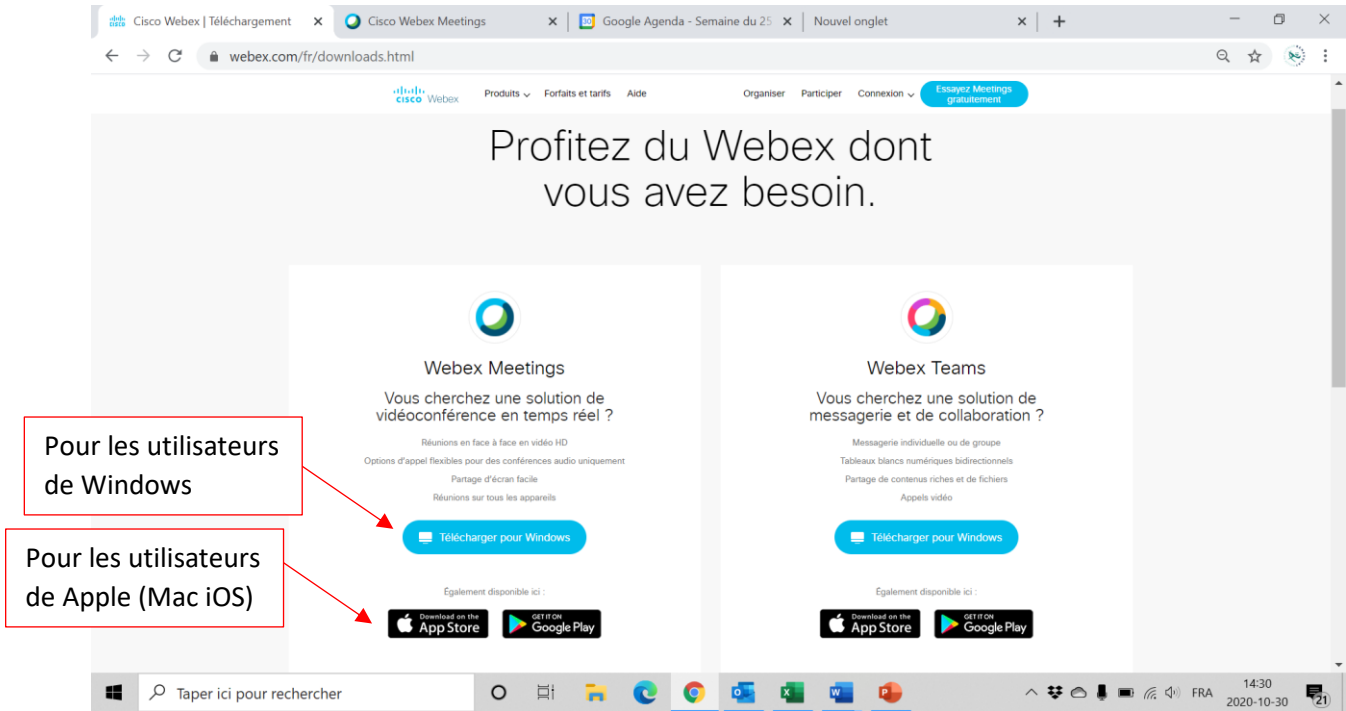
Cisco Webex | Téléchargement × Cisco Webex Meetings × Google Agenda - Semaine du 25 × Nouvel onglet × +

webex.com/fr/downloads.html

cisco Webex Produits Forfaits et tarifs Aide Organiser Participer Connexion Essayez Meetings gratuitement

Profitez du Webex dont vous avez besoin.

Webex Meetings

Vous cherchez une solution de vidéoconférence en temps réel ?

Réunions en face à face en vidéo HD
Options d'appel flexibles pour des conférences audio uniquement
Partage d'écran facile
Réunions sur tous les appareils

Télécharger pour Windows

Également disponible ici :

Download on the App Store
GET IT ON Google Play

Webex Teams

Vous cherchez une solution de messagerie et de collaboration ?

Messagerie individuelle ou de groupe
Tableaux blancs numériques bidirectionnels
Partage de contenus riches et de fichiers
Appels vidéo

Télécharger pour Windows

Également disponible ici :

Download on the App Store
GET IT ON Google Play

Pour les utilisateurs de Windows

Pour les utilisateurs de Apple (Mac iOS)

Taper ici pour rechercher

FRA 14:30 2020-10-30 21